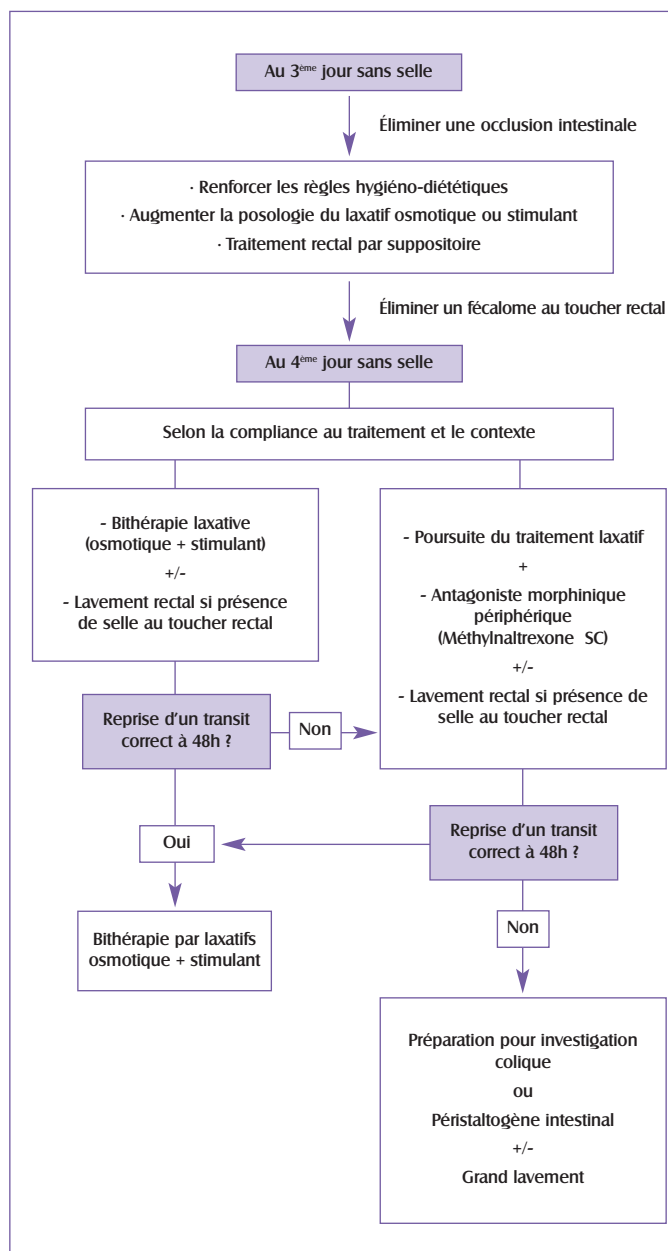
Au 3$^{ème}$ jour sans selle

Éliminer une occlusion intestinale

· Renforcer les règles hygiéno-diététiques
· Augmenter la posologie du laxatif osmotique ou stimulant
· Traitement rectal par suppositoire

Éliminer un fécalome au toucher rectal

Au 4$^{ème}$ jour sans selle

Selon la compliance au traitement et le contexte

- Bithérapie laxative (osmotique + stimulant)
+/-
- Lavement rectal si présence de selle au toucher rectal

- Poursuite du traitement laxatif
+
- Antagoniste morphinique périphérique (Méthylnaltrexone SC)
+/-
- Lavement rectal si présence de selle au toucher rectal

Reprise d'un transit correct à 48h ?

Non

Oui

Reprise d'un transit correct à 48h ?

Bithérapie par laxatifs osmotique + stimulant

Non

Préparation pour investigation colique
ou
Péristaltogène intestinal
+/-
Grand lavement